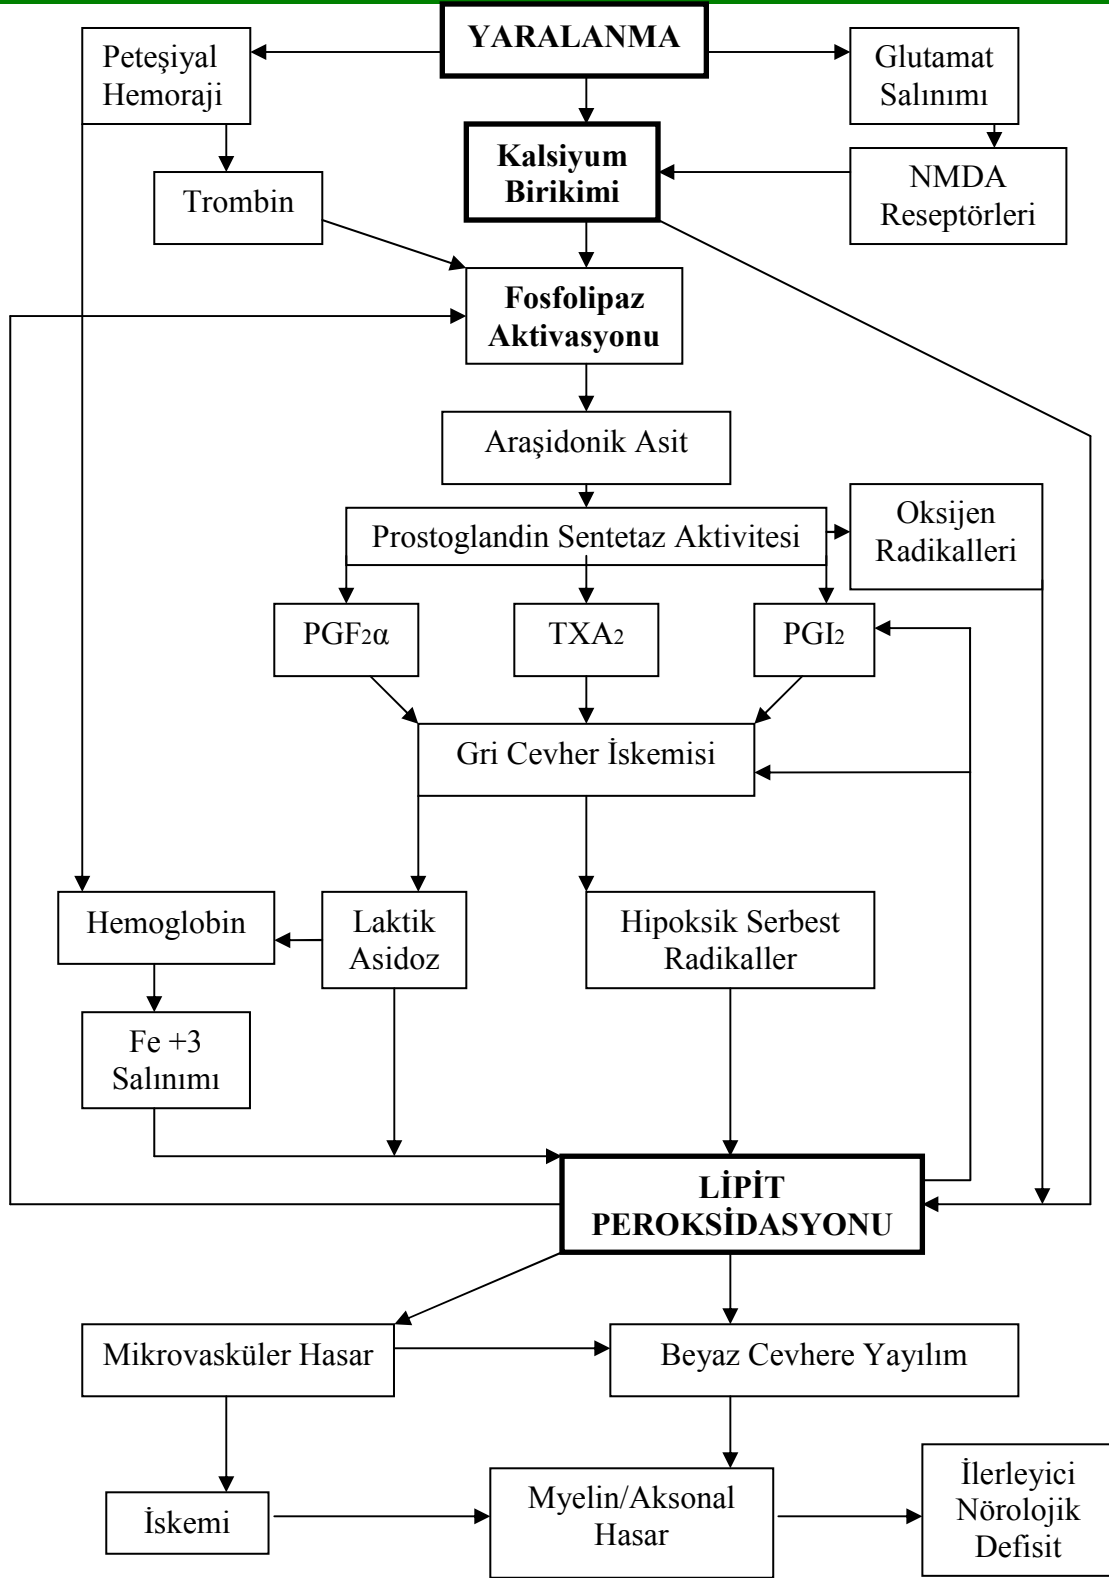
YARALANMA

Peteşiyal Hemoraji

Glutamat Salınımı

Kalsiyum Birikimi

NMDA Reseptörleri

Trombin

Fosfolipaz Aktivasyonu

Araşidonik Asit

Prostoglandin Sentetaz Aktivitesi

Oksijen Radikalleri

PGF$_2\alpha$

TXA$_2$

PGI$_2$

Gri Cevher İskemisi

Hemoglobin

Laktik Asidoz

Hipoksik Serbest Radikaller

Fe +3 Salınımı

LİPİT PEROKSİDASYONU

Mikrovasküler Hasar

Beyaz Cevhere Yayılım

İskemi

Myelin/Aksonal Hasar

İlerleyici Nörolojik Defisit